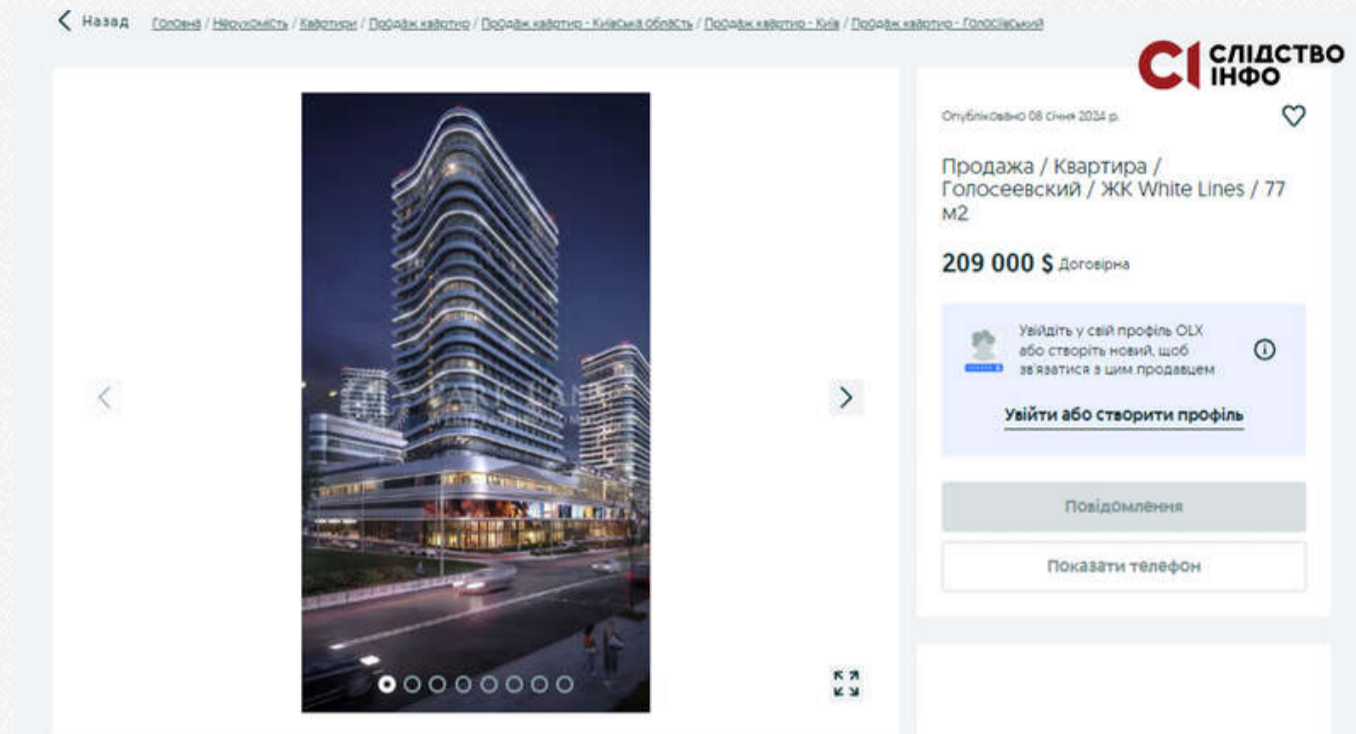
Назад Головна / Нерухомість / Квартири / Продаж квартир / Продаж квартир - Київська область / Продаж квартир - Київ / Продаж квартир - Голосіївський

СІ СЛІДСТВО ІНФО

Опубліковано 08 січня 2024 р.

Продажа / Квартира / Голосеевский / ЖК White Lines / 77 м2

209 000 $ Договірна

Увійдіть у свій профіль OLX або створіть новий, щоб зв'язатися з цим продавцем

Увійти або створити профіль

Повідомлення

Показати телефон